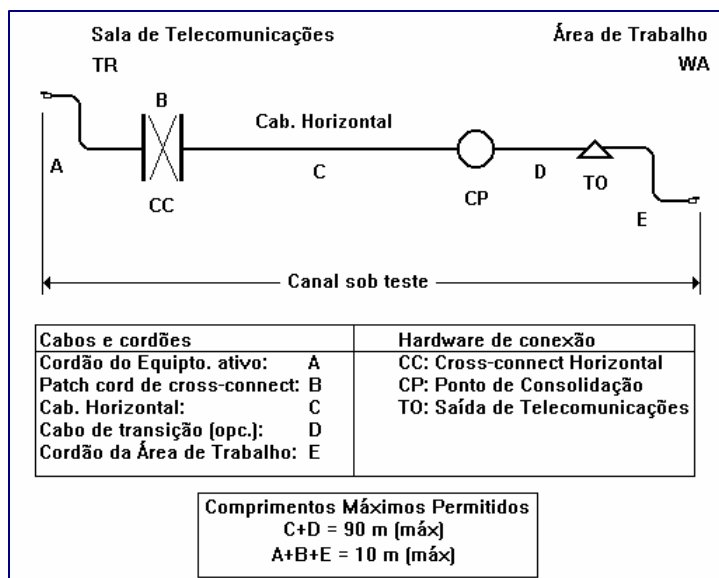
Sala de Telecomunicações

TR

Área de Trabalho

WA

B

Cab. Horizontal

A

C

D

TO

CC

CP

E

Canal sob teste

| Cabos e cordões | Hardware de conexão |
|---|---|
| Cordão do Equipto. ativo: A | CC: Cross-connect Horizontal |
| Patch cord de cross-connect: B | CP: Ponto de Consolidação |
| Cab. Horizontal: C | TO: Saída de Telecomunicações |
| Cabo de transição (opc.): D | |
| Cordão da Área de Trabalho: E | |

Comprimentos Máximos Permitidos
C+D = 90 m (máx)
A+B+E = 10 m (máx)